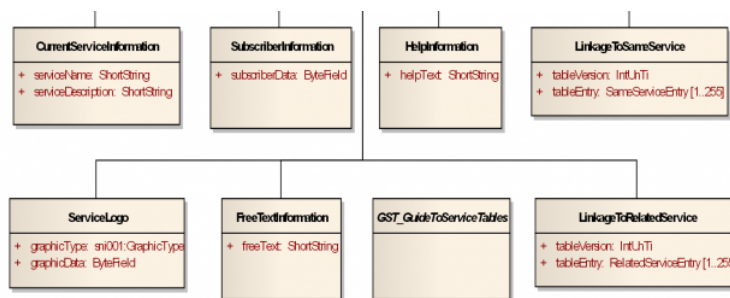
CurrentServiceInformation

+ serviceName: ShortString
+ serviceDescription: ShortString

SubscriberInformation

+ subscriberData: ByteField

HelpInformation

+ helpText: ShortString

LinkageToSameService

+ tableVersion: IntUnTi
+ tableEntry: SameServiceEntry [1..255]

ServiceLogo

+ graphicType: sni001:GraphicType
+ graphicData: ByteField

FreeTextInformation

+ freeText: ShortString

GST_GuideToServiceTables

LinkageToRelatedService

+ tableVersion: IntUnTi
+ tableEntry: RelatedServiceEntry [1..25